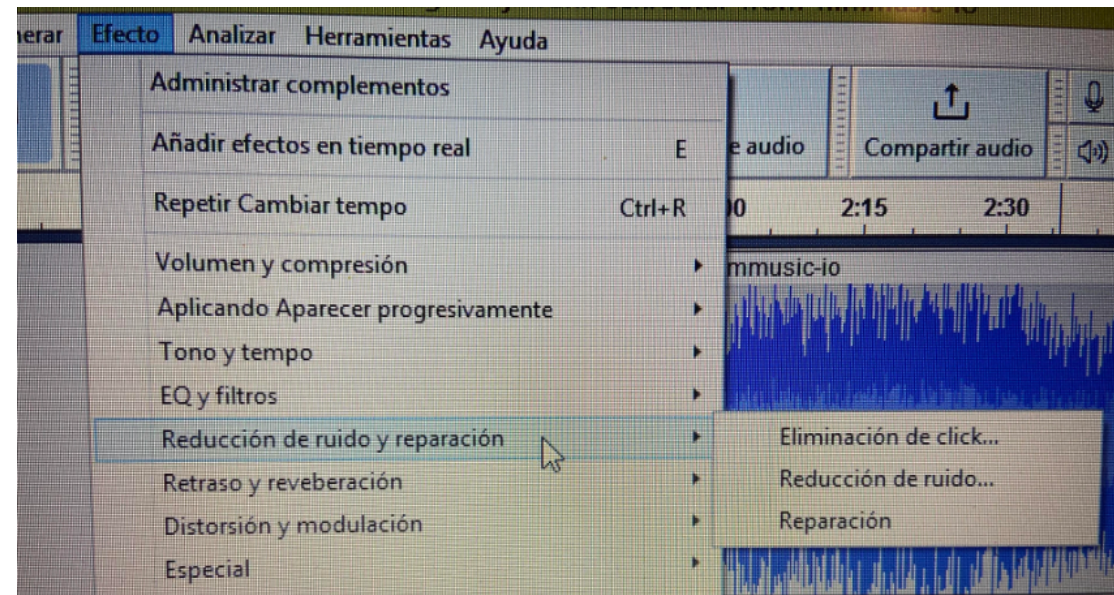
ierar Efecto Analizar Herramientas Ayuda

Administrar complementos

Añadir efectos en tiempo real E

Repetir Cambiar tempo Ctrl+R

Volumen y compresión

Aplicando Aparecer progresivamente

Tono y tempo

EQ y filtros

Reducción de ruido y reparación

Retraso y reveberación

Distorsión y modulación

Especial

Eliminación de click...

Reducción de ruido...

Reparación

e audio

Compartir audio

)0 2:15 2:30

mmusic-io